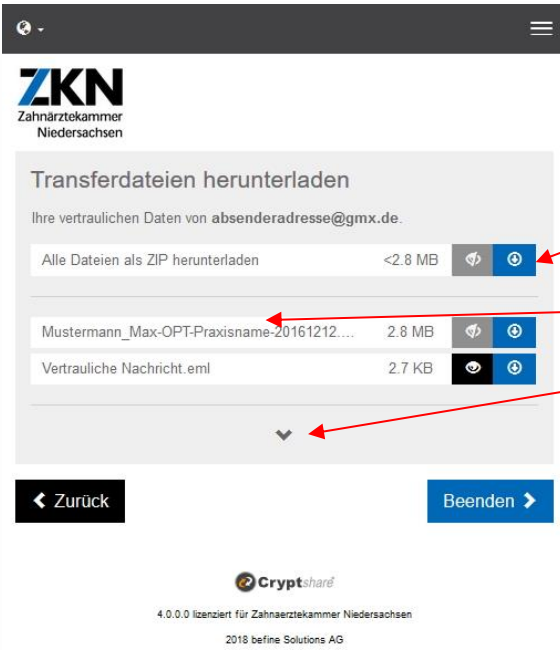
ZKN
Zahnärztekammer Niedersachsen

Transferdateien herunterladen

Ihre vertraulichen Daten von **absenderadresse@gmx.de**.

| | |
|---|---|
| Alle Dateien als ZIP herunterladen | <2.8 MB |

| | |
|---|---|
| Mustermann_Max-OPT-Praxisname-20161212.... | 2.8 MB |
| Vertrauliche Nachricht.eml | 2.7 KB |

Zurück

Beenden

Cryptshare

4.0.0.0 lizenziert für Zahnaerztekammer Niedersachsen

2018 befine Solutions AG